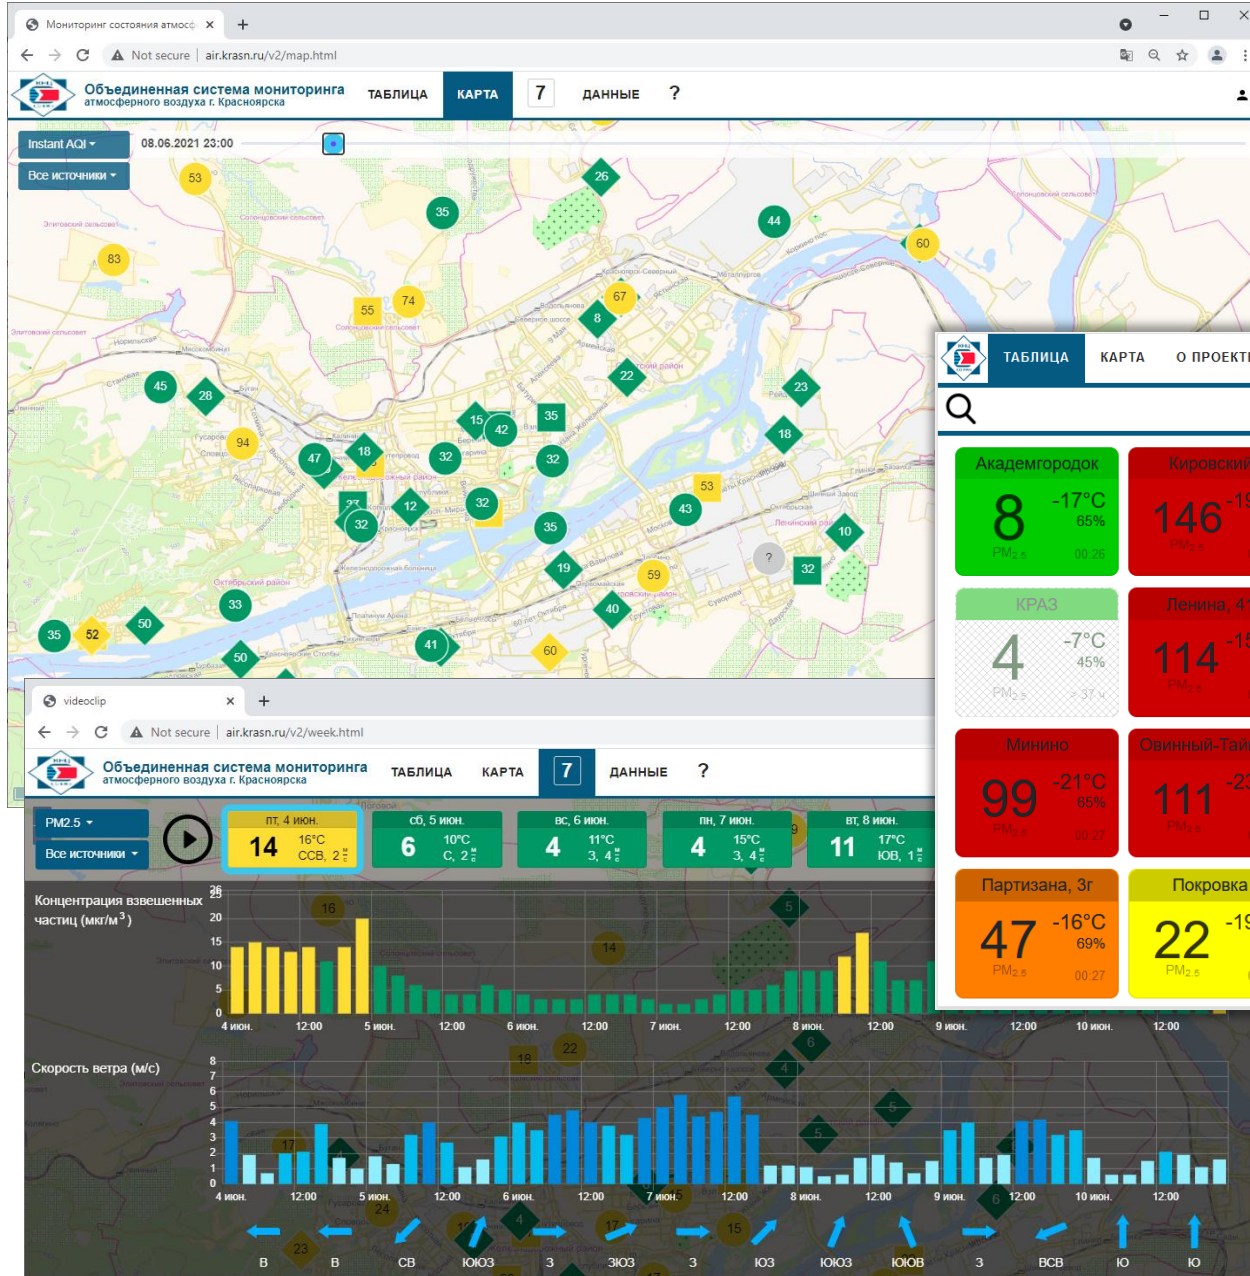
Мониторинг состояния атмосф ×
Not secure | air.krasn.ru/v2/map.html
Объединенная система мониторинга атмосферного воздуха г. Красноярска
ТАБЛИЦА КАРТА 7 ДАННЫЕ ?
Instant AQI
08.06.2021 23:00
Все источники
53 35 26 44 60 83 55 74 67 8 45 28 22 23 94 15 42 35 18 47 18 32 32 12 32 53 43 32 35 10 19 59 ? 32 33 40 35 52 50 41 60 50

videoclip ×
Not secure | air.krasn.ru/v2/week.html
Объединенная система мониторинга атмосферного воздуха г. Красноярска
ТАБЛИЦА КАРТА 7 ДАННЫЕ ?
PM2.5
Все источники
пт, 4 июн. 14 16°C ССВ, 2
сб, 5 июн. 6 10°C С, 2
вс, 6 июн. 4 11°C З, 4
пн, 7 июн. 4 15°C З, 4
вт, 8 июн. 11 17°C ЮВ, 1
Концентрация взвешенных частиц (мкг/м$^3$)
25 20 15 10 5 0
4 июн. 12:00 5 июн. 12:00 6 июн. 12:00 7 июн. 12:00 8 июн. 12:00 9 июн. 12:00 10 июн. 12:00
Скорость ветра (м/с)
8 7 6 5 4 3 2 1 0
4 июн. 12:00 5 июн. 12:00 6 июн. 12:00 7 июн. 12:00 8 июн. 12:00 9 июн. 12:00 10 июн. 12:00
В В СВ ЮЮЗ З ЗЮЗ З ЮЗ ЮЮЗ ЮЮВ З ВСВ Ю Ю

ТАБЛИЦА КАРТА О ПРОЕКТ
Академгородок 8 -17°C 65% PM2.5 00:26
Кировский 146 -1 PM2.5
КРАЗ 4 -7°C 45% PM2.5
Ленина, 4 114 -1 PM2.5
Минино 99 -21°C 65% PM2.5 00:27
Овинный-Тай 111 -2 PM2.5
Партизана, 3г 47 -16°C 69% PM2.5 00:27
Покровка 22 -1 PM2.5